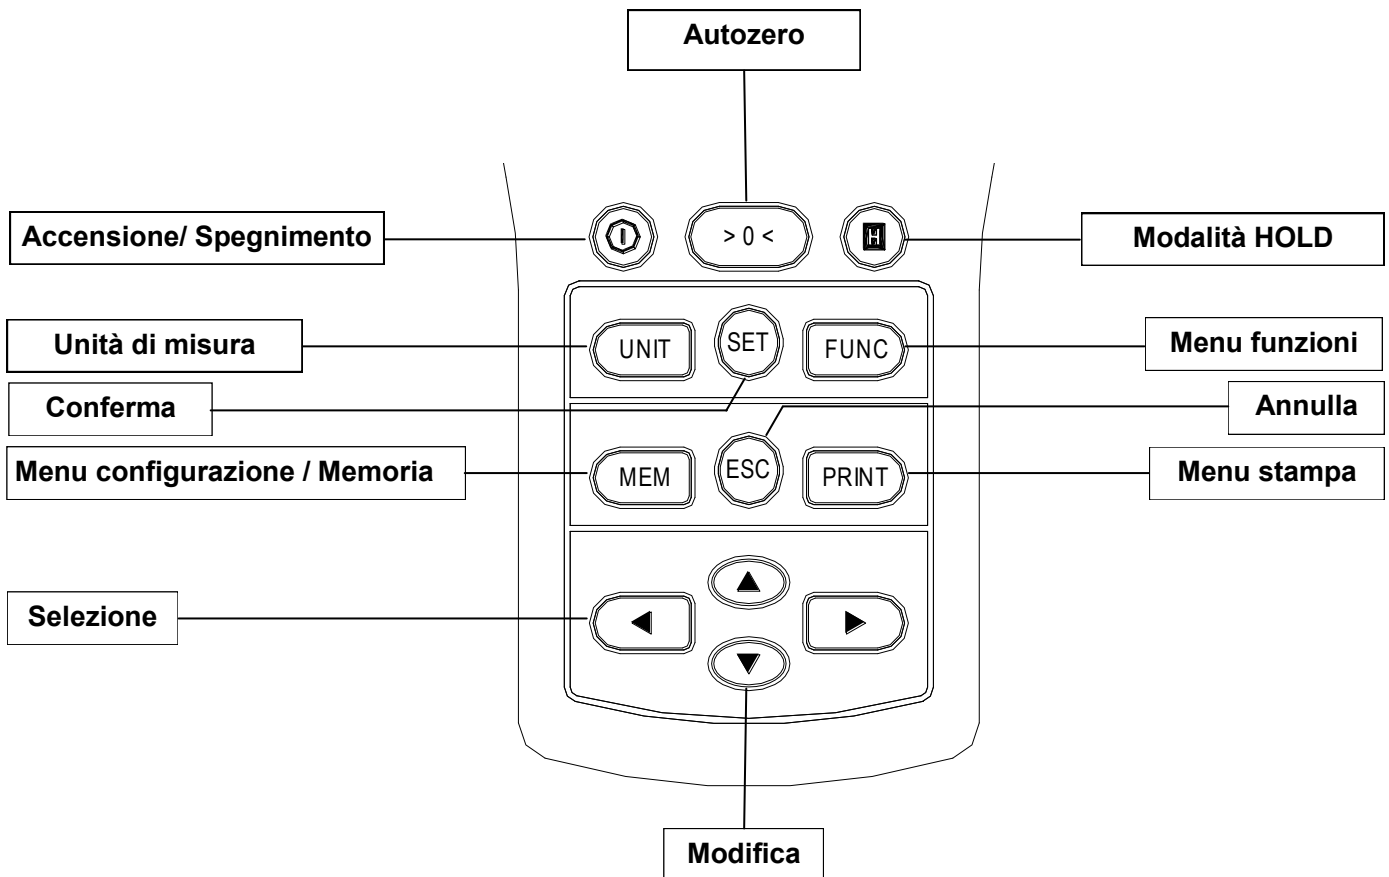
Autozero

Accensione/ Spegnimento

> 0 <

H

Modalità HOLD

Unità di misura

UNIT

SET

FUNC

Menu funzioni

Conferma

Annulla

Menu configurazione / Memoria

MEM

ESC

PRINT

Menu stampa

Selezione

▲

◀

▶

▼

Modifica